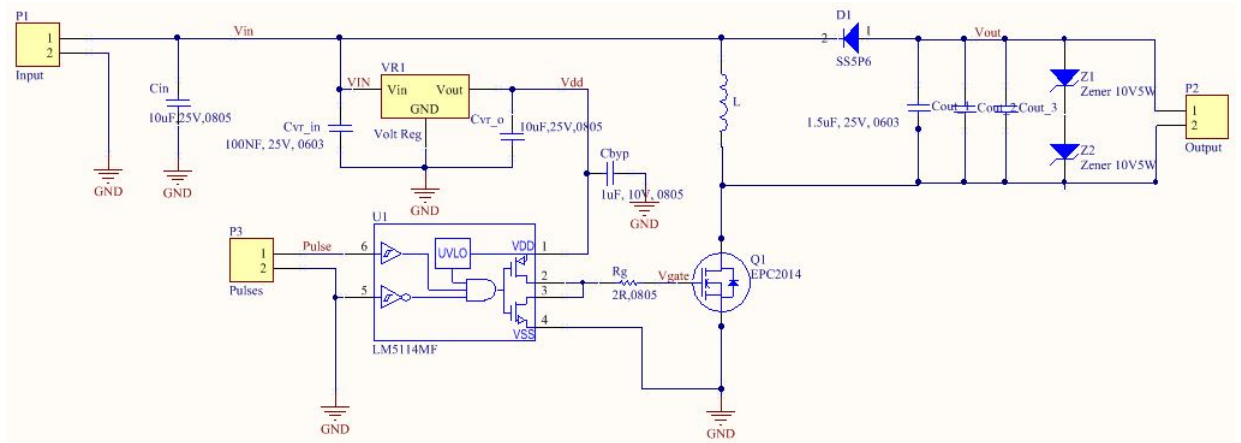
P1
1
2
Input

Vin

Cin
10uF,25V,0805
GND
GND

VIN
VR1
Vin
Vout
GND
Volt Reg
Cvr_in
100NF, 25V, 0603
Cvr_o
10uF,25V,0805
GND
Vdd

Cbyp
1uF, 10V, 0805
GND

D1
2
1
SS5P6

L

Vout
1.5uF, 25V, 0603
Cout
Cout_2
Cout_3

Z1
Zener 10V5W
Z2
Zener 10V5W

P2
1
2
Output

P3
1
2
Pulses
Pulse

U1
6
5
UVLO
VDD
1
2
3
4
VSS
LM5114MF
GND

Rg
2R,0805
Vgate

Q1
EPC2014

GND